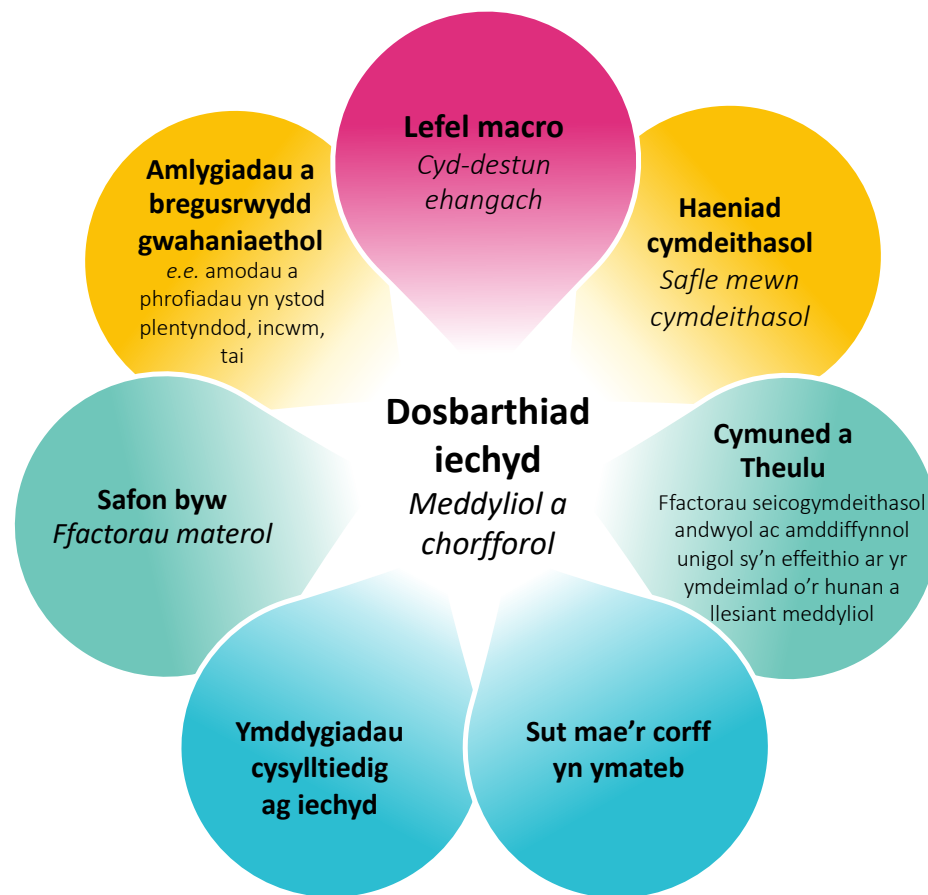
Lefel macro
Cyd-destun ehangach

Haeniad cymdeithasol
Safle mewn cymdeithasol

Cymuned a Theulu
Ffactorau seicogymdeithasol andwyol ac amddiffynnol unigol sy'n effeithio ar yr ymdeimlad o'r hunan a llesiant meddyliol

Sut mae'r corff yn ymateb

Ymddygiadau cysylltiedig ag iechyd

Safon byw
Ffactorau materol

Amlygiadau a bregusrwydd gwahaniaethol
e.e. amodau a phrofiadau yn ystod plentyndod, incwm, tai

Dosbarthiad iechyd
Meddyliol a chorfforol